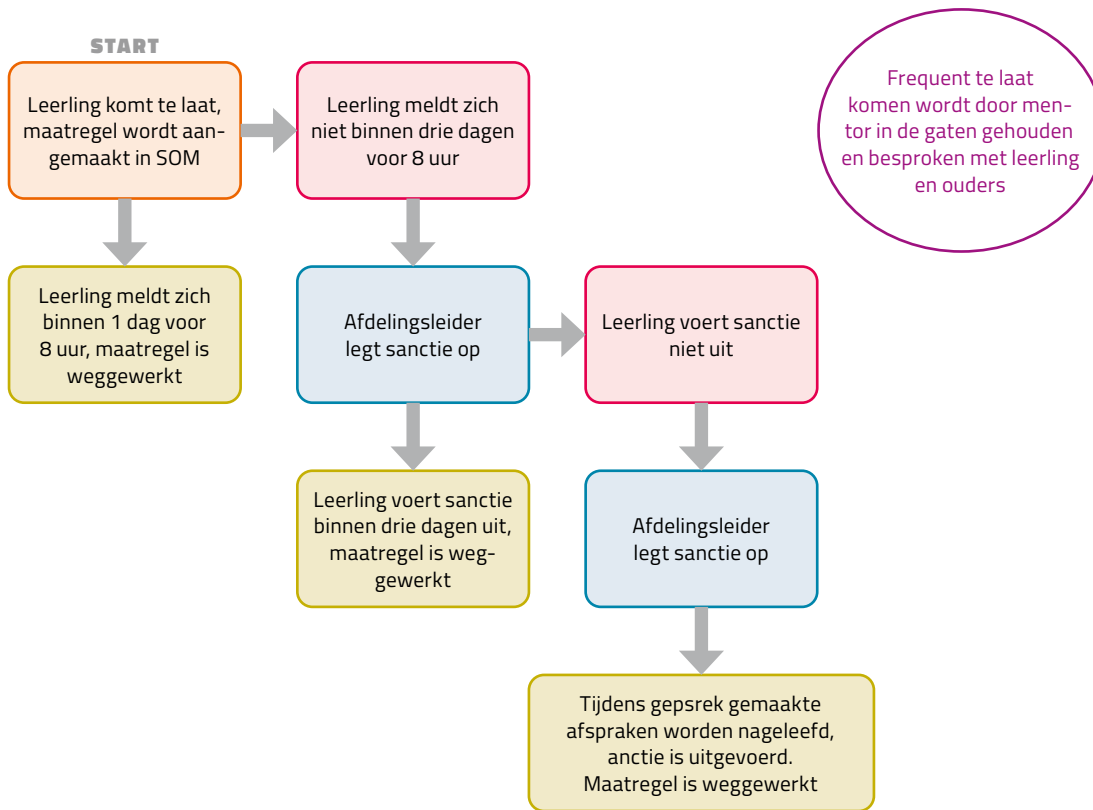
START

Leerling komt te laat, maatregel wordt aangemaakt in SOM

Leerling meldt zich niet binnen drie dagen voor 8 uur

Frequent te laat komen wordt door mentor in de gaten gehouden en besproken met leerling en ouders

Leerling meldt zich binnen 1 dag voor 8 uur, maatregel is weggewerkt

Afdelingsleider legt sanctie op

Leerling voert sanctie niet uit

Leerling voert sanctie binnen drie dagen uit, maatregel is weggewerkt

Afdelingsleider legt sanctie op

Tijdens gepsrek gemaakte afspraken worden nageleefd, anctie is uitgevoerd. Maatregel is weggewerkt